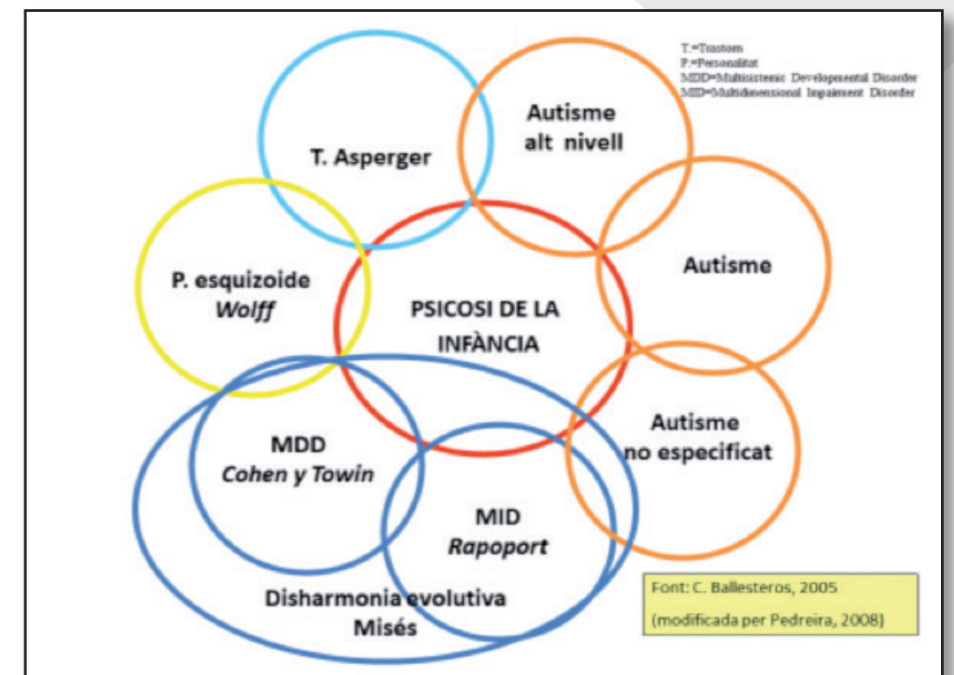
T.=Trastorn
P.=Personalitat
MDD=Multisistemic Developmental Disorder
MID=Multidimensional Impairment Disorder

T. Asperger

Autisme alt nivell

Autisme

P. esquizoide *Wolff*

PSICOSI DE LA INFÀNCIA

Autisme no especificat

MDD *Cohen y Towin*

MID *Rapoport*

Disharmonia evolutiva Misés

Font: C. Ballesteros, 2005
(modificada per Pedreira, 2008)